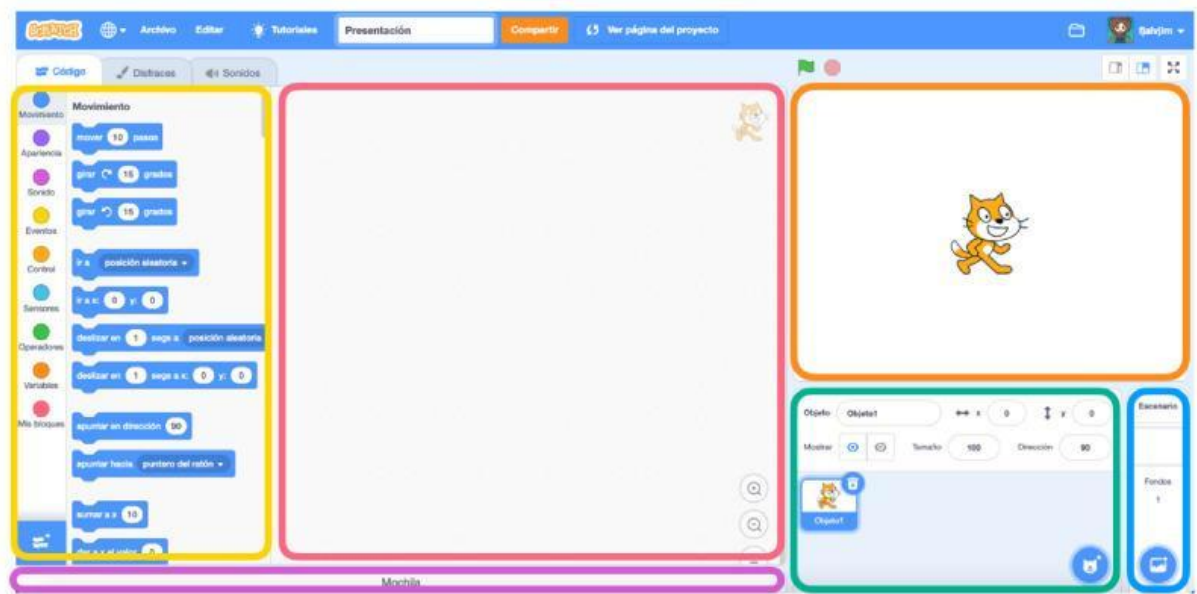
SCRATCH Archivo Editar Tutoriales Presentación Compartir Ver página del proyecto

Bjalvjim

Código Disfraces Sonidos

Movimiento
Apariencia
Sonido
Eventos
Control
Sensores
Operadores
Variables
Mis bloques

Movimiento

mover 10 pasos
girar 15 grados
girar 15 grados
ir a posición aleatoria
ir a x: 0 y: 0
deslizar en 1 segs a posición aleatoria
deslizar en 1 segs a x: 0 y: 0
apuntar en dirección 90
apuntar hacia puntero del ratón
sumar a x 10
dar a x el valor 0

Objeto Objeto1 x 0 y 0
Mostrar Tamaño 100 Dirección 90

Objeto1

Escenario

Fondos
1

Mochila